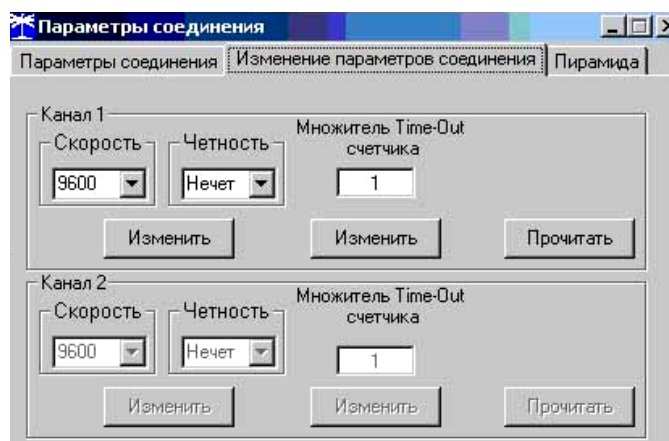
Параметры соединения

Параметры соединения | Изменение параметров соединения | Пирамида

Канал 1

Скорость

9600

Четность

Нечет

Множитель Time-Out счетчика

1

Изменить

Изменить

Прочитать

Канал 2

Скорость

9600

Четность

Нечет

Множитель Time-Out счетчика

1

Изменить

Изменить

Прочитать